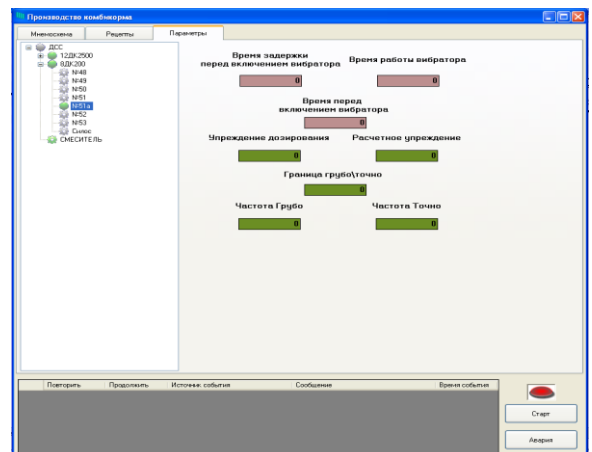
Производство комбикорма

Мнемосхема
Рецепты
Параметры

ДСС
12ДК2500
8ДК200
№48
№49
№50
№51
№51а
№52
№53
Силос
СМЕСИТЕЛЬ

Время задержки перед включением вибратора
0

Время работы вибратора
0

Время перед включением вибратора
0

Упреждение дозирования
0

Расчетное упреждение
0

Граница грубо\точно
0

Частота Грубо
0

Частота Точно
0

| Повторить | Продолжить | Источник события | Сообщение | Время события |
|---|---|---|---|---|

Старт
Авария